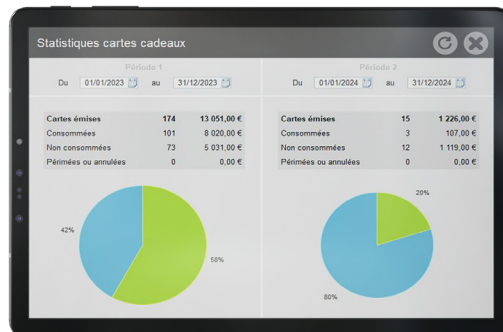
Statistiques cartes cadeaux

Période 1

Du 01/01/2023 au 31/12/2023

| Cartes émises | 174 | 13 051,00 € |
|---|---|---|
| Consommées | 101 | 8 020,00 € |
| Non consommées | 73 | 5 031,00 € |
| Périmées ou annulées | 0 | 0,00 € |

42%

58%

Période 2

Du 01/01/2024 au 31/12/2024

| Cartes émises | 15 | 1 226,00 € |
|---|---|---|
| Consommées | 3 | 107,00 € |
| Non consommées | 12 | 1 119,00 € |
| Périmées ou annulées | 0 | 0,00 € |

20%

80%